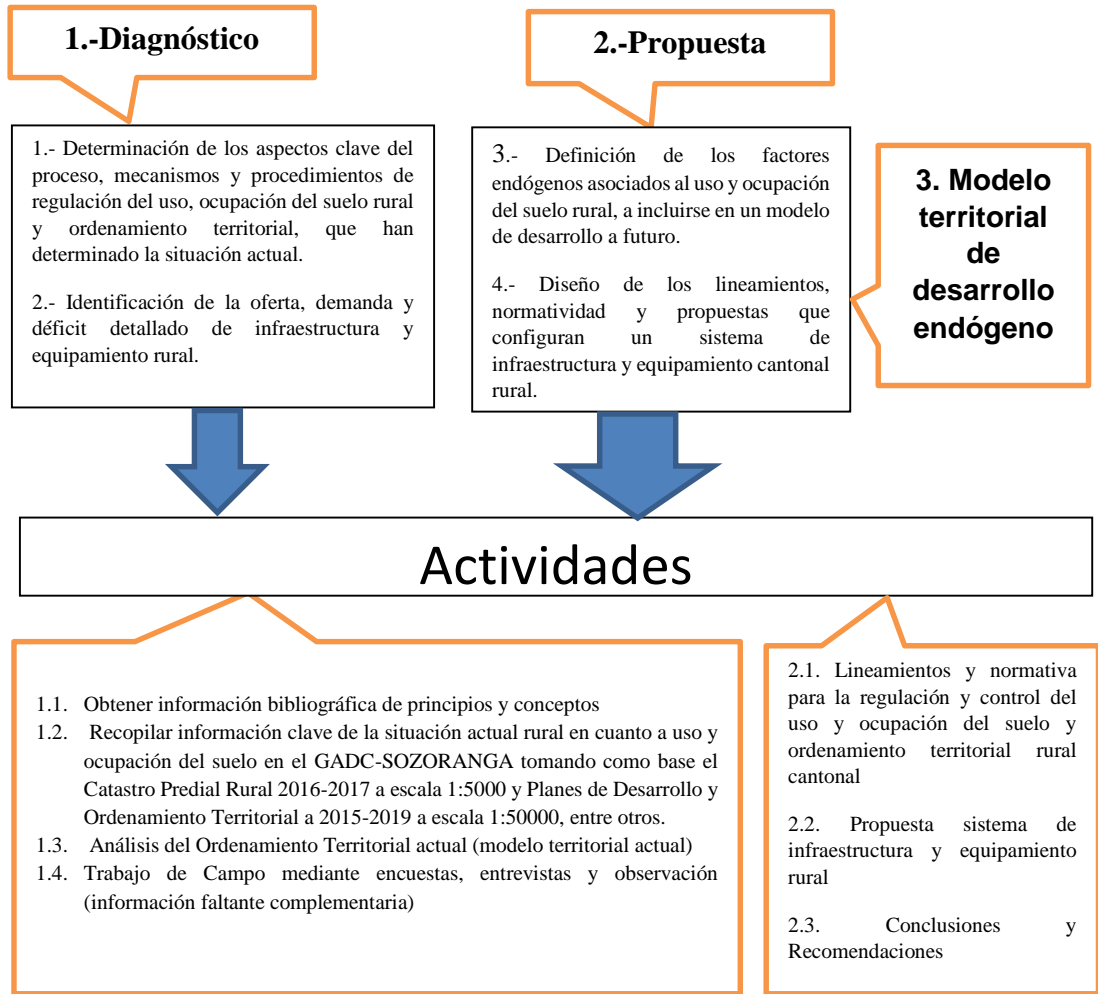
1.-Diagnóstico

1.- Determinación de los aspectos clave del proceso, mecanismos y procedimientos de regulación del uso, ocupación del suelo rural y ordenamiento territorial, que han determinado la situación actual.

2.- Identificación de la oferta, demanda y déficit detallado de infraestructura y equipamiento rural.

2.-Propuesta

3.- Definición de los factores endógenos asociados al uso y ocupación del suelo rural, a incluirse en un modelo de desarrollo a futuro.

4.- Diseño de los lineamientos, normatividad y propuestas que configuran un sistema de infraestructura y equipamiento cantonal rural.

3. Modelo territorial de desarrollo endógeno

Actividades

1.1. Obtener información bibliográfica de principios y conceptos
1.2. Recopilar información clave de la situación actual rural en cuanto a uso y ocupación del suelo en el GADC-SOZORANGA tomando como base el Catastro Predial Rural 2016-2017 a escala 1:5000 y Planes de Desarrollo y Ordenamiento Territorial a 2015-2019 a escala 1:50000, entre otros.
1.3. Análisis del Ordenamiento Territorial actual (modelo territorial actual)
1.4. Trabajo de Campo mediante encuestas, entrevistas y observación (información faltante complementaria)

2.1. Lineamientos y normativa para la regulación y control del uso y ocupación del suelo y ordenamiento territorial rural cantonal

2.2. Propuesta sistema de infraestructura y equipamiento rural

2.3. Conclusiones y Recomendaciones